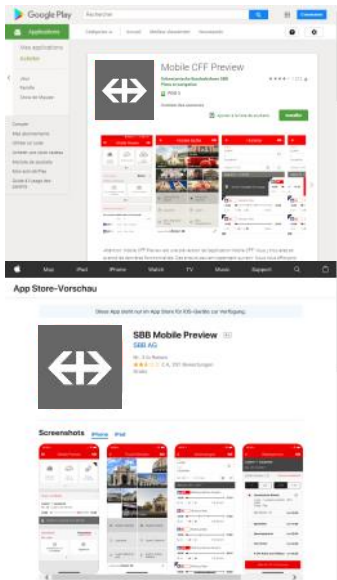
Google Play

Rechercher

Connexion

Applications

Catégories

Accueil

Meilleurs classements

Nouveautés

Mes applications

Acheter

Jeux

Famille

Choix de l'équipe

Compte

Mes abonnements

Utiliser un code

Acheter une carte cadeau

Ma liste de souhaits

Mon activité Play

Guide à l'usage des parents

Mobile CFF Preview

Schweizerische Bundesbahnen SBB

PEGI 3

Installer

App Store-Vorschau

Diese App steht nur im App Store für iOS-Geräte zur Verfügung.

SBB Mobile Preview

SBB AG

Nr. 8 in Reisen

2,4, 207 Bewertungen

Gratis

Screenshots

iPhone

iPad

Mac

iPad

iPhone

Watch

TV

Music

Support